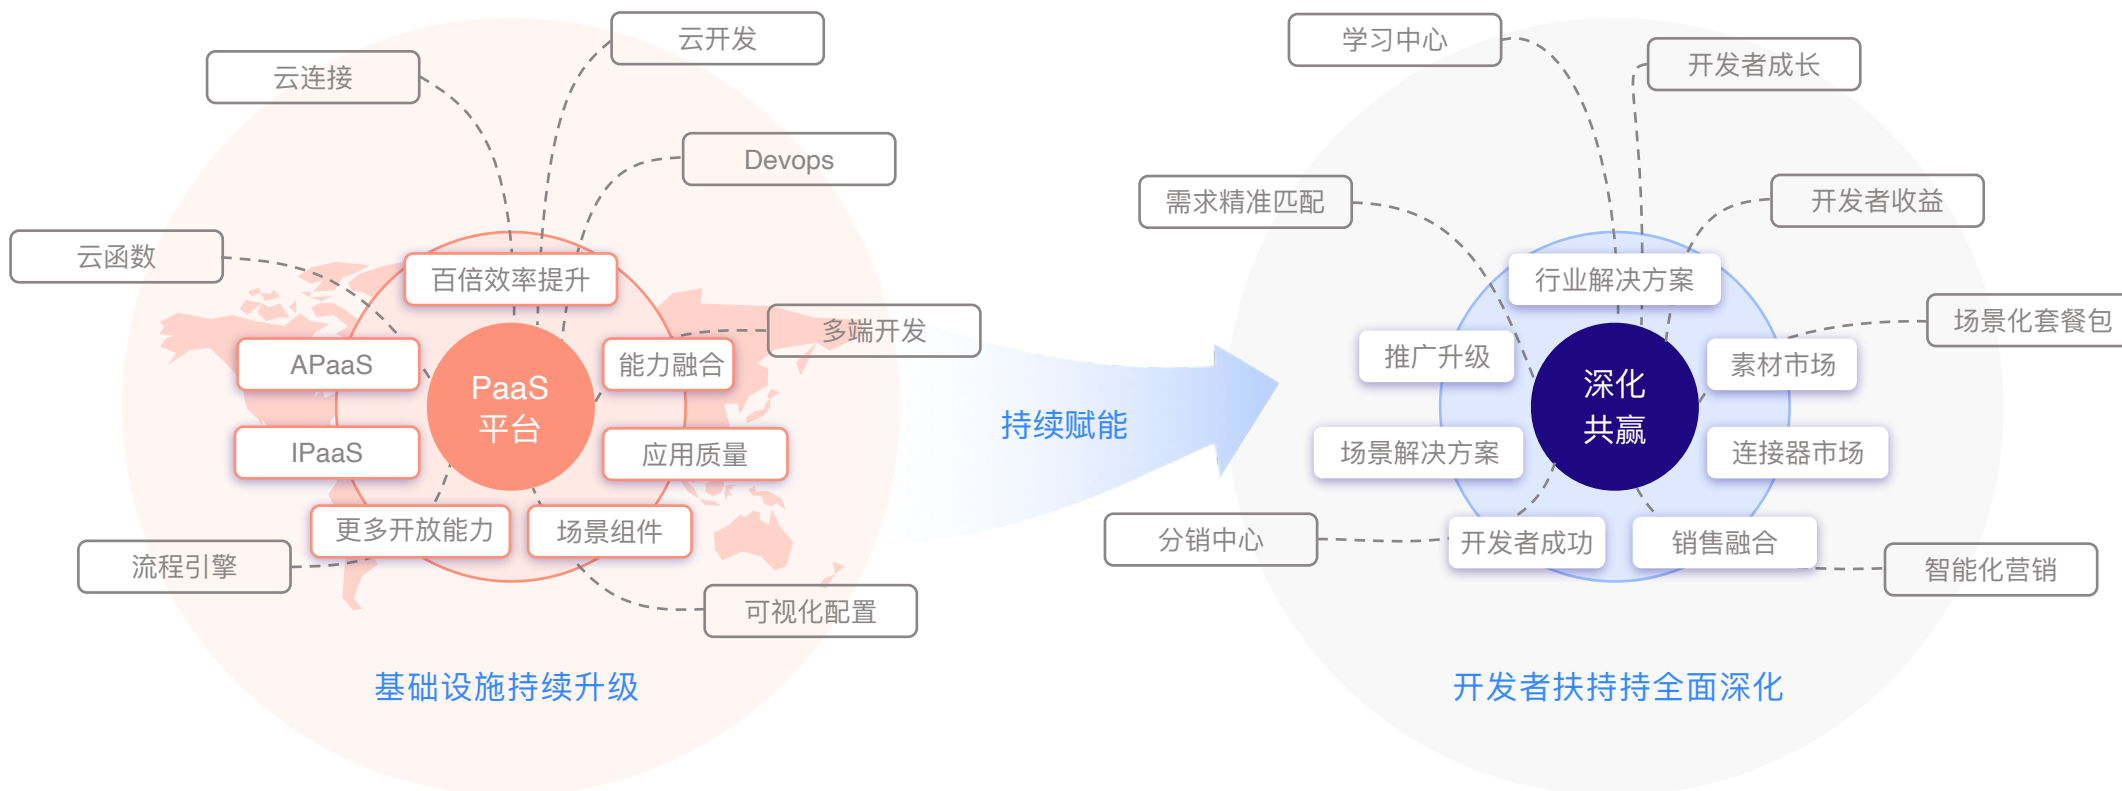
云开发

云连接

Devops

云函数

百倍效率提升

多端开发

APaaS

PaaS
平台

能力融合

IPaaS

应用质量

更多开放能力

场景组件

流程引擎

可视化配置

基础设施持续升级

持续赋能

学习中心

开发者成长

需求精准匹配

开发者收益

行业解决方案

场景化套餐包

推广升级

深化
共赢

素材市场

场景解决方案

连接器市场

分销中心

开发者成功

销售融合

智能化营销

开发者扶持持全面深化